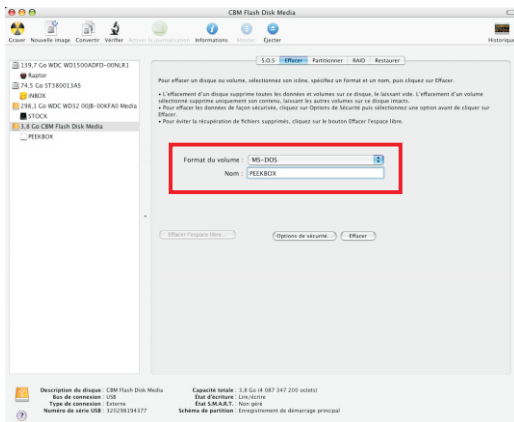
CBM Flash Disk Media

Graver Nouvelle image Convertir Vérifier Activer la journalisation Informations Monter Éjecter Historique

139,7 Go WDC WD1500ADFD-00NLR1
Raptor
74,5 Go ST380013AS
INBOX
298,1 Go WDC WD32 00JB-00KFA0 Media
STOCK
3,8 Go CBM Flash Disk Media
PEEKBOX

S.O.S Effacer Partitionner RAID Restaurer

Pour effacer un disque ou volume, sélectionnez son icône, spécifiez un format et un nom, puis cliquez sur Effacer.

• L'effacement d'un disque supprime toutes les données et volumes sur ce disque, le laissant vide. L'effacement d'un volume sélectionné supprime uniquement son contenu, laissant les autres volumes sur ce disque intacts.
• Pour effacer les données de façon sécurisée, cliquez sur Options de Sécurité puis sélectionnez une option avant de cliquer sur Effacer.
• Pour éviter la récupération de fichiers supprimés, cliquez sur le bouton Effacer l'espace libre.

Format du volume : MS-DOS
Nom : PEEKBOX

Effacer l'espace libre... Options de sécurité... Effacer...

Description du disque : CBM Flash Disk Media
Bus de connexion : USB
Type de connexion : Externe
Numéro de série USB : 320298194377
Capacité totale : 3,8 Go (4 087 347 200 octets)
État d'écriture : Lire/écrire
État S.M.A.R.T. : Non géré
Schéma de partition : Enregistrement de démarrage principal

?